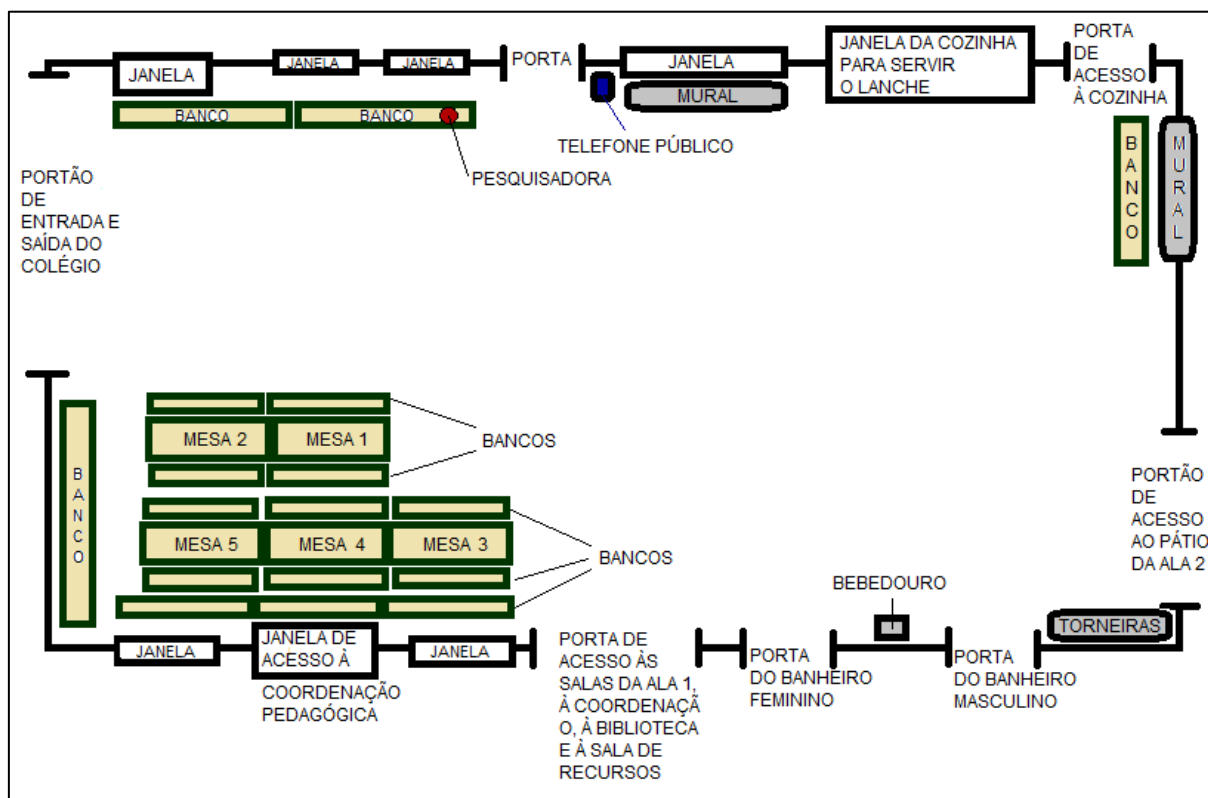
JANELA
JANELA
JANELA
PORTA
JANELA
JANELA DA COZINHA PARA SERVIR O LANCHE
PORTA DE ACESSO À COZINHA
MURAL
BANCO
BANCO
TELEFONE PÚBLICO
PESQUISADORA
PORTÃO DE ENTRADA E SAÍDA DO COLÉGIO
BANCO
MURAL
BANCO
MESA 2
MESA 1
BANCOS
MESA 5
MESA 4
MESA 3
BANCOS
PORTÃO DE ACESSO AO PÁTIO DA ALA 2
BEBEDOURO
TORNEIRAS
JANELA
JANELA DE ACESSO À COORDENAÇÃO PEDAGÓGICA
JANELA
PORTA DE ACESSO ÀS SALAS DA ALA 1, À COORDENAÇÃO, À BIBLIOTECA E À SALA DE RECURSOS
PORTA DO BANHEIRO FEMININO
PORTA DO BANHEIRO MASCULINO